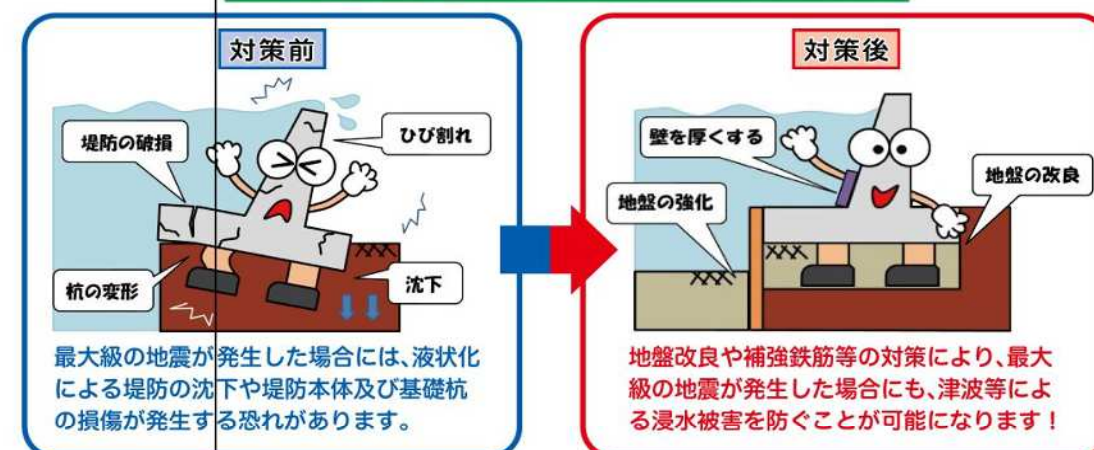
対策前

堤防の破損

ひび割れ

杭の変形

沈下

最大級の地震が発生した場合には、液状化による堤防の沈下や堤防本体及び基礎杭の損傷が発生する恐れがあります。

対策後

壁を厚くする

地盤の強化

地盤の改良

地盤改良や補強鉄筋等の対策により、最大級の地震が発生した場合にも、津波等による浸水被害を防ぐことが可能になります！